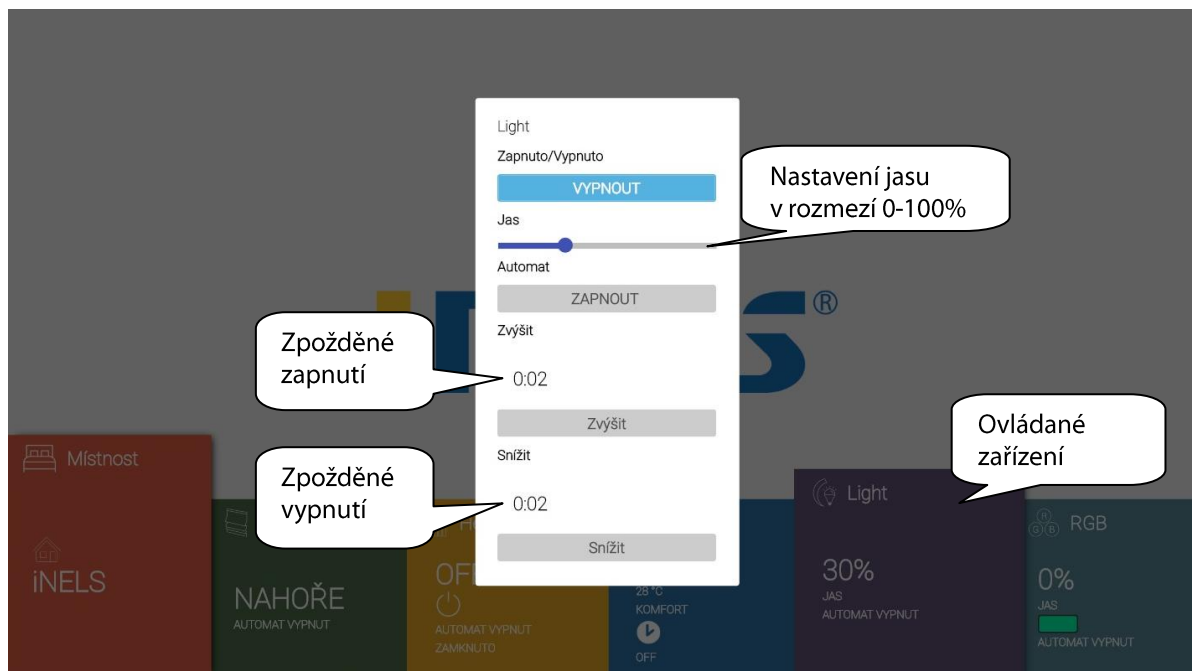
Light
Zapnuto/Vypnuto
VYPNOUT
Nastavení jasu v rozmezí 0-100%
Jas
Automat
ZAPNOUT
®
Zpožděné zapnutí
Zvýšit
0:02
Zvýšit
Ovládané zařízení
Místnost
Snížit
Zpožděné vypnutí
0:02
Snížit
Light
RGB
iNELS
NAHOŘE
AUTOMAT VYPNUT
OFF
AUTOMAT VYPNUT
ZAMKNUTO
28 °C
KOMFORT
OFF
30%
JAS
AUTOMAT VYPNUT
0%
JAS
AUTOMAT VYPNUT